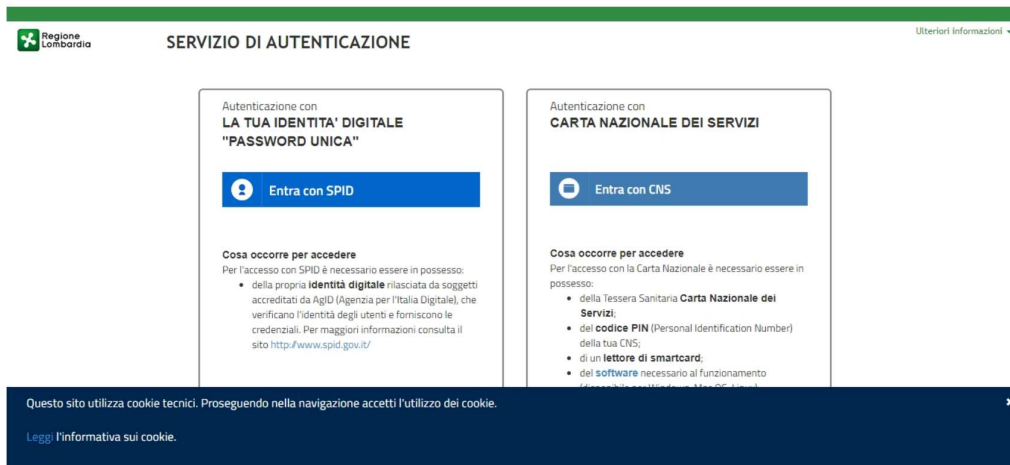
Regione Lombardia

SERVIZIO DI AUTENTICAZIONE

Ulteriori informazioni

Autenticazione con
LA TUA IDENTITA' DIGITALE "PASSWORD UNICA"

Entra con SPID

Cosa occorre per accedere
Per l'accesso con SPID è necessario essere in possesso:
- della propria identità digitale rilasciata da soggetti accreditati da AgID (Agenzia per l'Italia Digitale), che verificano l'identità degli utenti e forniscono le credenziali. Per maggiori informazioni consulta il sito http://www.spid.gov.it/

Autenticazione con
CARTA NAZIONALE DEI SERVIZI

Entra con CNS

Cosa occorre per accedere
Per l'accesso con la Carta Nazionale è necessario essere in possesso:
- della Tessera Sanitaria Carta Nazionale dei Servizi;
- del codice PIN (Personal Identification Number) della tua CNS;
- di un lettore di smartcard;
- del software necessario al funzionamento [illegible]

Questo sito utilizza cookie tecnici. Proseguendo nella navigazione accetti l'utilizzo dei cookie.

Leggi l'informativa sui cookie.

×